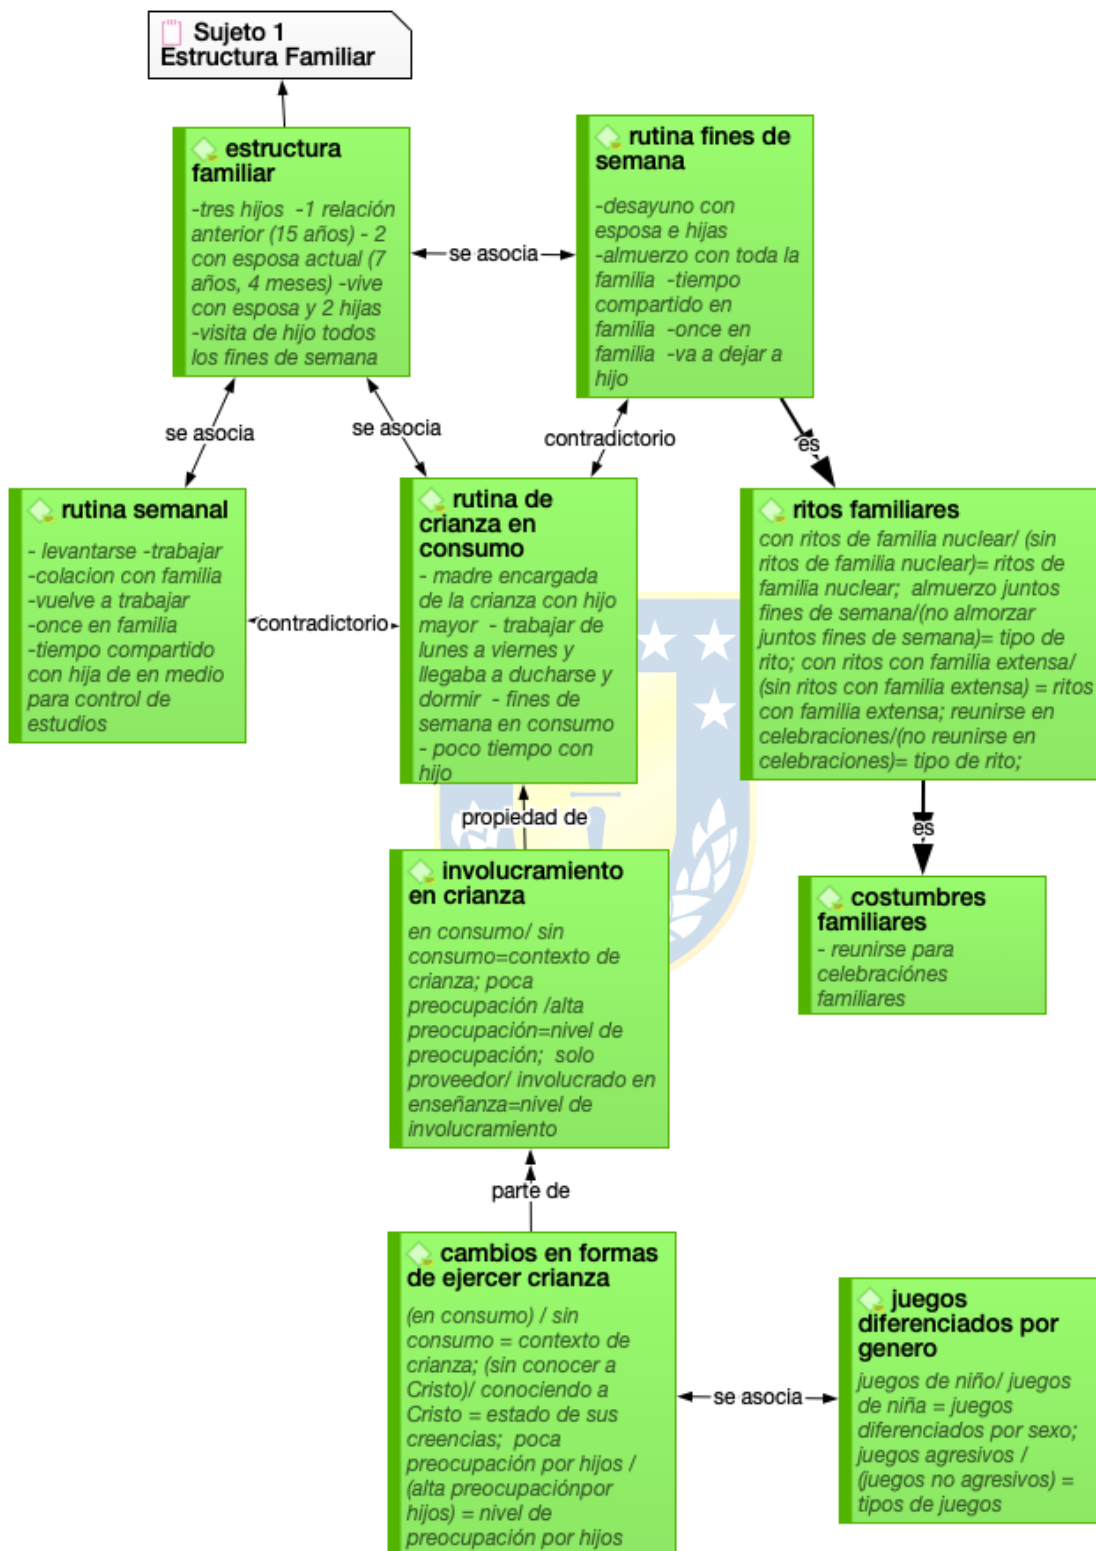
Sujeto 1
Estructura Familiar

estructura familiar
-tres hijos -1 relación anterior (15 años) - 2 con esposa actual (7 años, 4 meses) -vive con esposa y 2 hijas -visita de hijo todos los fines de semana

se asocia

rutina fines de semana
-desayuno con esposa e hijas -almuerzo con toda la familia -tiempo compartido en familia -once en familia -va a dejar a hijo

se asocia

se asocia

contradictorio

es

rutina semanal
- levantarse -trabajar -colacion con familia -vuelve a trabajar -once en familia -tiempo compartido con hija de en medio para control de estudios

contradictorio

rutina de crianza en consumo
- madre encargada de la crianza con hijo mayor - trabajar de lunes a viernes y llegaba a ducharse y dormir - fines de semana en consumo - poco tiempo con hijo

ritos familiares
con ritos de familia nuclear/ (sin ritos de familia nuclear)= ritos de familia nuclear; almuerzo juntos fines de semana/(no almorzar juntos fines de semana)= tipo de rito; con ritos con familia extensa/ (sin ritos con familia extensa) = ritos con familia extensa; reunirse en celebraciones/(no reunirse en celebraciones)= tipo de rito;

es

propiedad de

involucramiento en crianza
en consumo/ sin consumo=contexto de crianza; poca preocupación /alta preocupación=nivel de preocupación; solo proveedor/ involucrado en enseñanza=nivel de involucramiento

costumbres familiares
- reunirse para celebraciónes familiares

parte de

cambios en formas de ejercer crianza
(en consumo) / sin consumo = contexto de crianza; (sin conocer a Cristo)/ conociendo a Cristo = estado de sus creencias; poca preocupación por hijos / (alta preocupaciónpor hijos) = nivel de preocupación por hijos

se asocia

juegos diferenciados por genero
juegos de niño/ juegos de niña = juegos diferenciados por sexo; juegos agresivos / (juegos no agresivos) = tipos de juegos